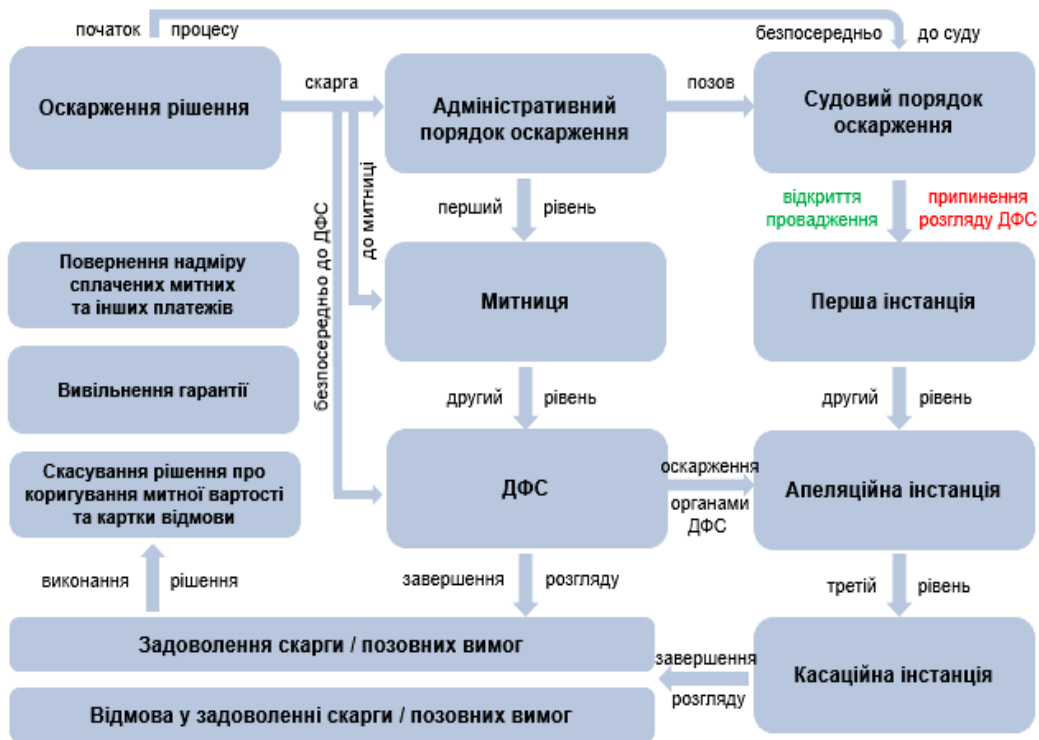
початок процесу

безпосередньо до суду

Оскарження рішення

скарга

Адміністративний порядок оскарження

позов

Судовий порядок оскарження

до митниці

безпосередньо до ДФС

перший рівень

відкриття провадження

припинення розгляду ДФС

Повернення надміру сплачених митних та інших платежів

Митниця

Перша інстанція

Вивільнення гарантії

другий рівень

другий рівень

Скасування рішення про коригування митної вартості та картки відмови

ДФС

оскарження органами ДФС

Апеляційна інстанція

виконання рішення

завершення розгляду

третій рівень

Задоволення скарги / позовних вимог

завершення розгляду

Касаційна інстанція

Відмова у задоволенні скарги / позовних вимог